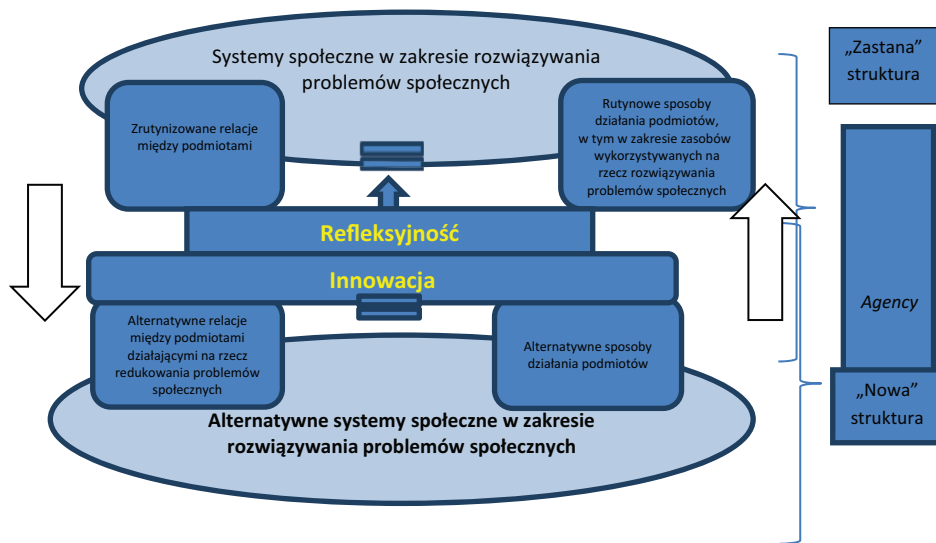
Systemy społeczne w zakresie rozwiązywania problemów społecznych

Zrutynizowane relacje między podmiotami

Rutynowe sposoby działania podmiotów, w tym w zakresie zasobów wykorzystywanych na rzecz rozwiązywania problemów społecznych

„Zastana" struktura

Refleksyjność

Innowacja

Agency

Alternatywne relacje między podmiotami działającymi na rzecz redukowania problemów społecznych

Alternatywne sposoby działania podmiotów

„Nowa" struktura

Alternatywne systemy społeczne w zakresie rozwiązywania problemów społecznych